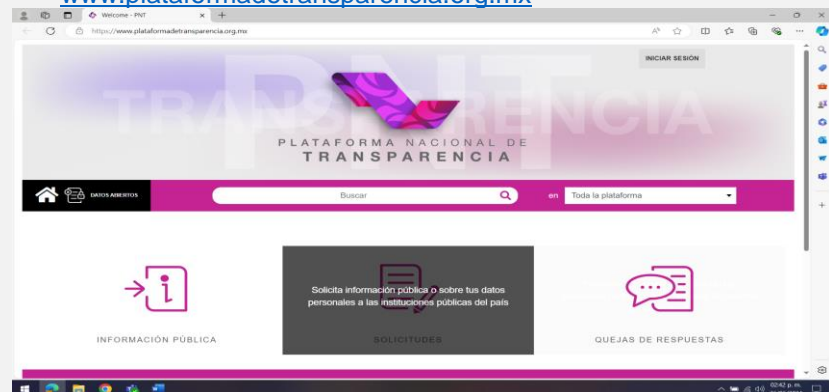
www.plataformadetransparencia.org.mx

Welcome - PNT

https://www.plataformadetransparencia.org.mx

INICIAR SESIÓN

PNT
TRANSPARENCIA

PLATAFORMA NACIONAL DE
TRANSPARENCIA

DATOS ABIERTOS

Buscar

en Toda la plataforma

Solicita información pública o sobre tus datos personales a las instituciones públicas del país

INFORMACIÓN PÚBLICA

SOLICITUDES

QUEJAS DE RESPUESTAS

02:42 p. m.